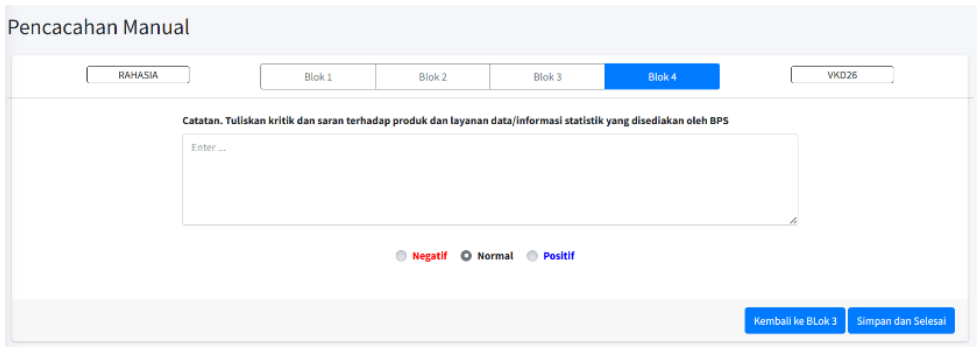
Pencacahan Manual

RAHASIA

Blok 1 | Blok 2 | Blok 3 | Blok 4

VKD26

Catatan. Tuliskan kritik dan saran terhadap produk dan layanan data/informasi statistik yang disediakan oleh BPS

Enter ...

Negatif Normal Positif

Kembali ke BLok 3 Simpan dan Selesai